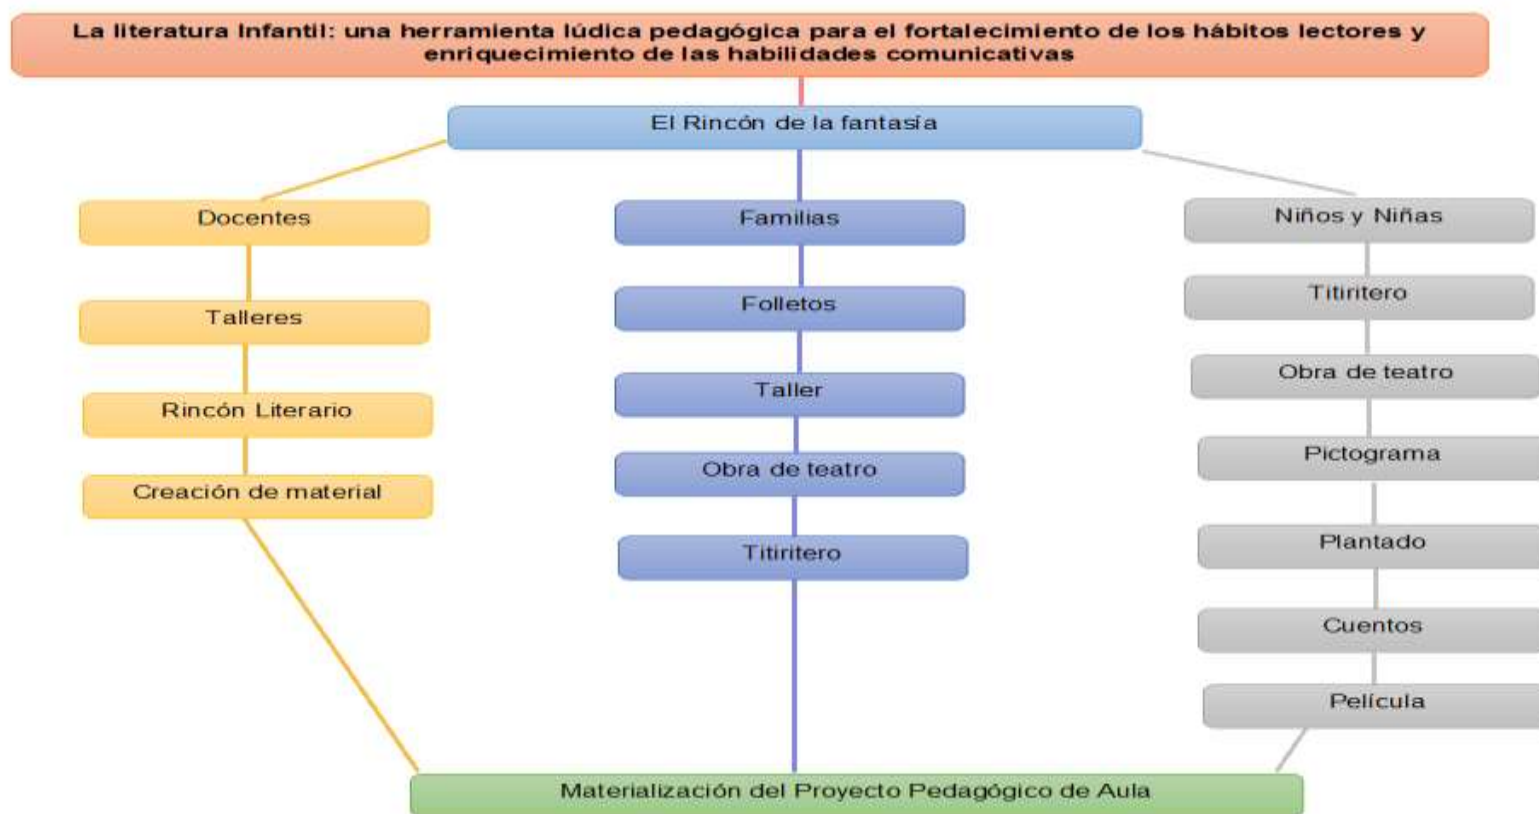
La literatura Infantil: una herramienta lúdica pedagógica para el fortalecimiento de los hábitos lectores y enriquecimiento de las habilidades comunicativas

El Rincón de la fantasía

Docentes

Talleres

Rincón Literario

Creación de material

Familias

Folletos

Taller

Obra de teatro

Titiritero

Niños y Niñas

Titiritero

Obra de teatro

Pictograma

Plantado

Cuentos

Película

Materialización del Proyecto Pedagógico de Aula